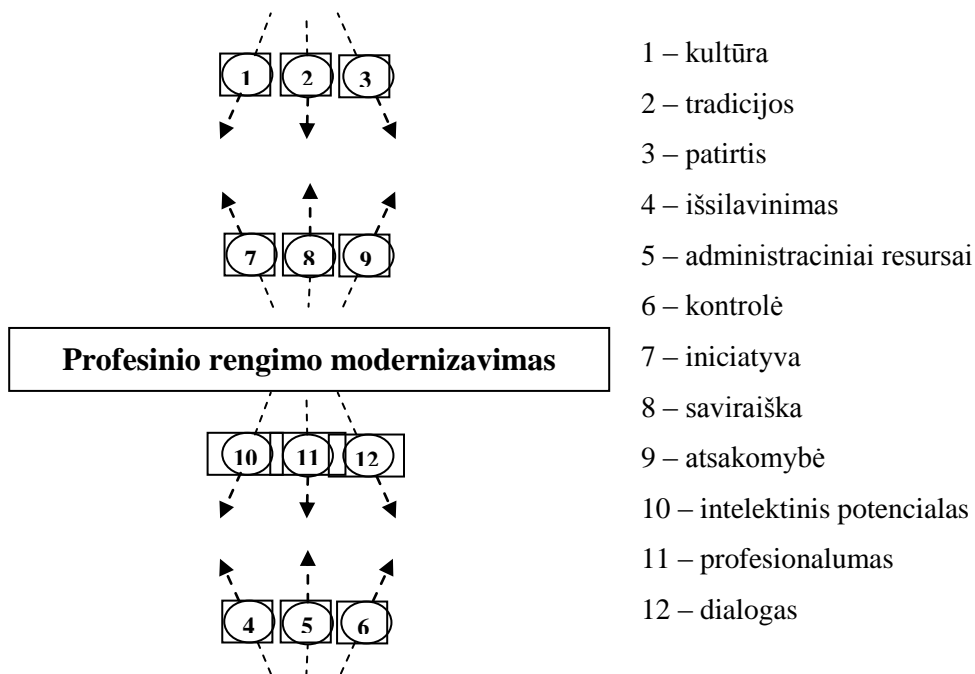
1 2 3

7 8 9

Profesinio rengimo modernizavimas

10 11 12

4 5 6

1 – kultūra
2 – tradicijos
3 – patirtis
4 – išsilavinimas
5 – administraciniai resursai
6 – kontrolė
7 – iniciatyva
8 – saviraiška
9 – atsakomybė
10 – intelektinis potencialas
11 – profesionalumas
12 – dialogas